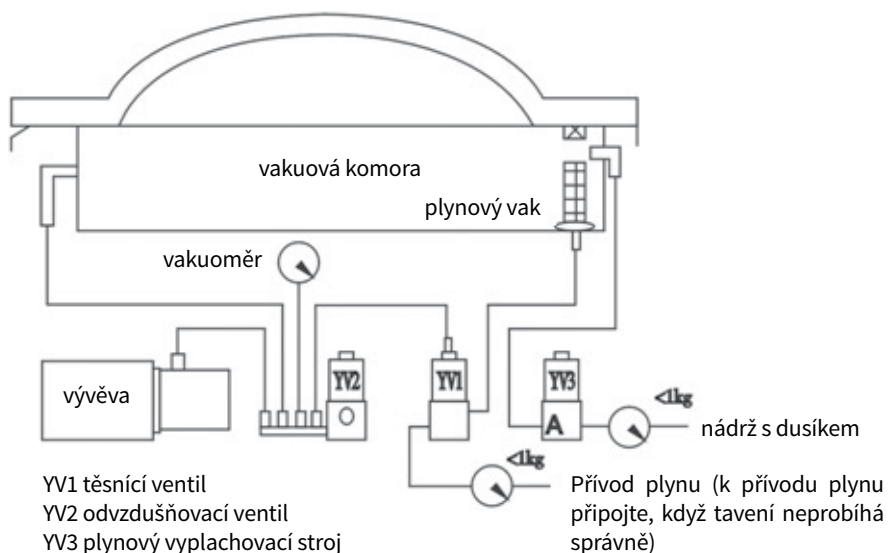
vakuová komora

plynový vak

vakuoměr

výněva

YV2

O

YV1

YV3

A

<1kg

nádrž s dusíkem

<1kg

YV1 těsnící ventil
YV2 odvzdušňovací ventil
YV3 plynový vyplachovací stroj

Přívod plynu (k přívodu plynu připojte, když tavení neprobíhá správně)